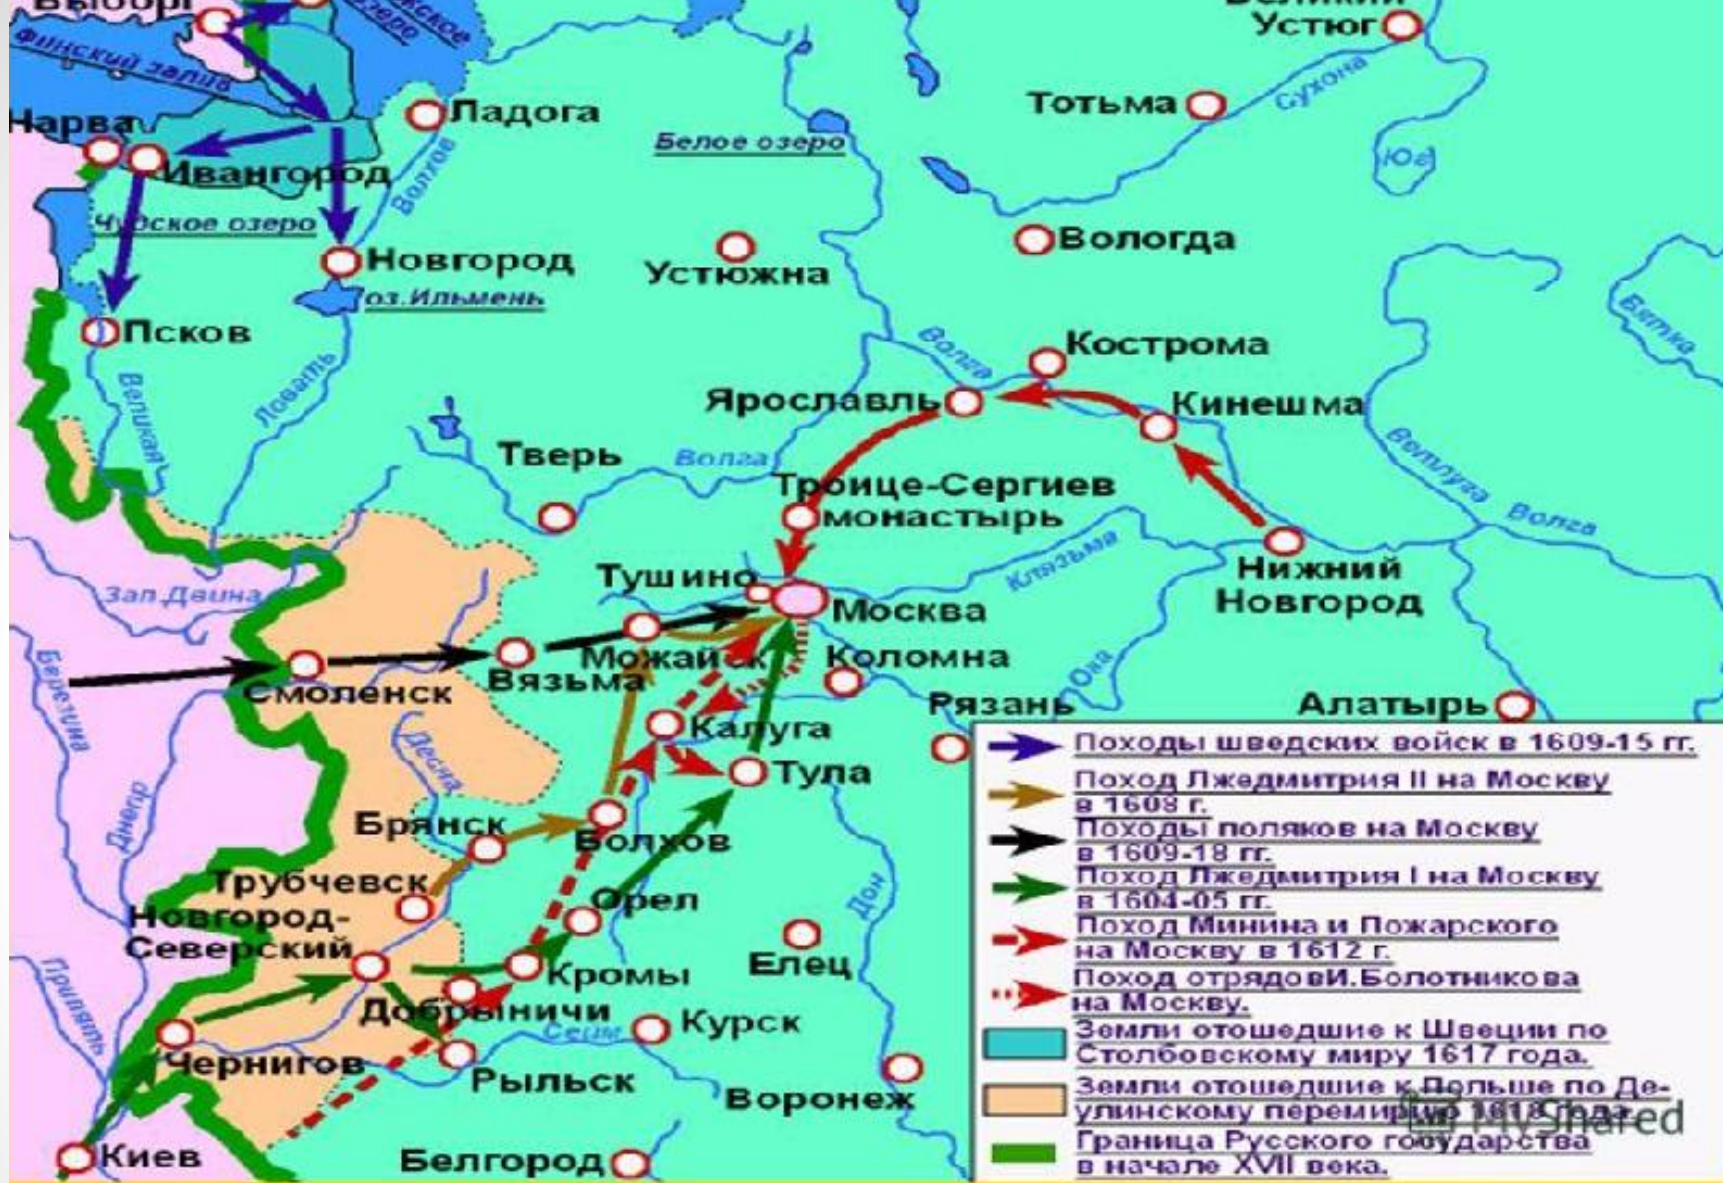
Выборг
Финский залив
Ладожское озеро
Великий Устюг
Тотьма
Сухона
Юг
Нарва
Ладога
Белое озеро
Ивангород
Волхов
Чудское озеро
Вологда
Новгород
Устюжна
оз.Ильмень
Псков
Ловать
Великая
Волга
Кострома
Ветлуга
Ярославль
Кинешма
Тверь
Волга
Троице-Сергиев монастырь
Ветлуга
Волга
Нижний Новгород
Тушино
Москва
Клязьма
Зап.Двина
Можайск
Коломна
Смоленск
Вязьма
Ока
Рязань
Алатырь
Березина
Калуга
Десна
Тула
Днепр
Брянск
Болхов
Трубчевск
Дон
Орел
Новгород-Северский
Елец
Кромы
Припять
Добрыничи
Сейм
Курск
Чернигов
Рыльск
Воронеж
Киев
Белгород

Походы шведских войск в 1609-15 гг.
Поход Лжедмитрия II на Москву в 1608 г.
Походы поляков на Москву в 1609-18 гг.
Поход Лжедмитрия I на Москву в 1604-05 гг.
Поход Минина и Пожарского на Москву в 1612 г.
Поход отрядов И.Болотникова на Москву.
Земли отошедшие к Швеции по Столбовскому миру 1617 года.
Земли отошедшие к Польше по Деулинскому перемирию 1618 года.
Граница Русского государства в начале XVII века.

MyShared